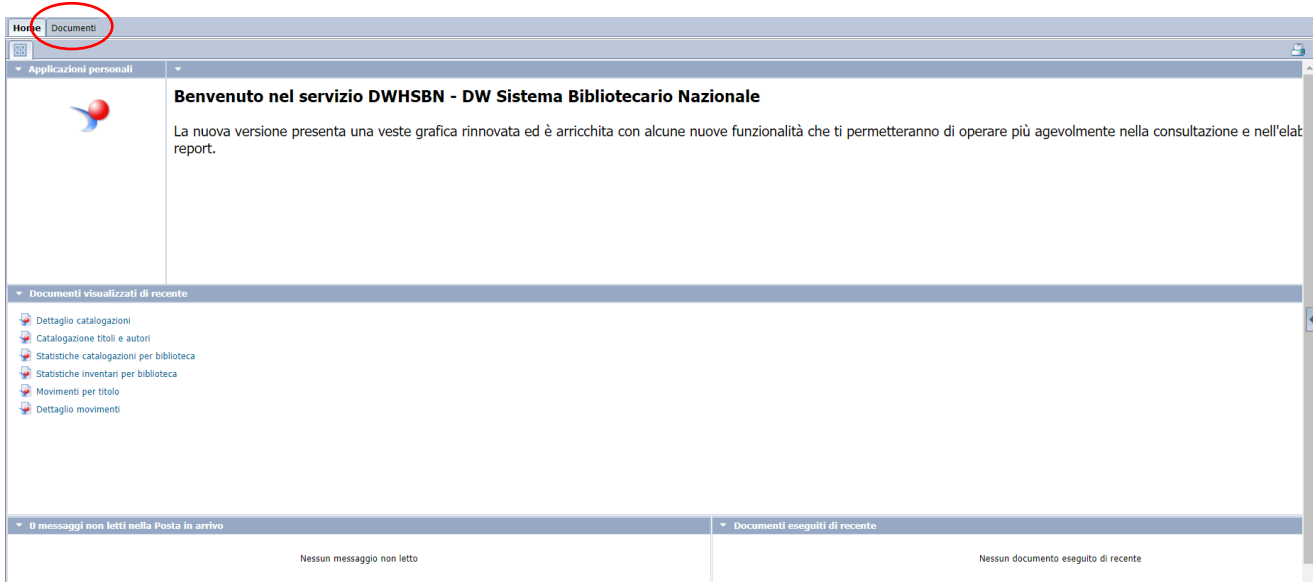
Home Documenti

Applicazioni personali

Benvenuto nel servizio DWHSBN - DW Sistema Bibliotecario Nazionale

La nuova versione presenta una veste grafica rinnovata ed è arricchita con alcune nuove funzionalità che ti permetteranno di operare più agevolmente nella consultazione e nell'elab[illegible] report.

Documenti visualizzati di recente

Dettaglio catalogazioni
Catalogazione titoli e autori
Statistiche catalogazioni per biblioteca
Statistiche inventari per biblioteca
Movimenti per titolo
Dettaglio movimenti

0 messaggi non letti nella Posta in arrivo

Nessun messaggio non letto

Documenti eseguiti di recente

Nessun documento eseguito di recente